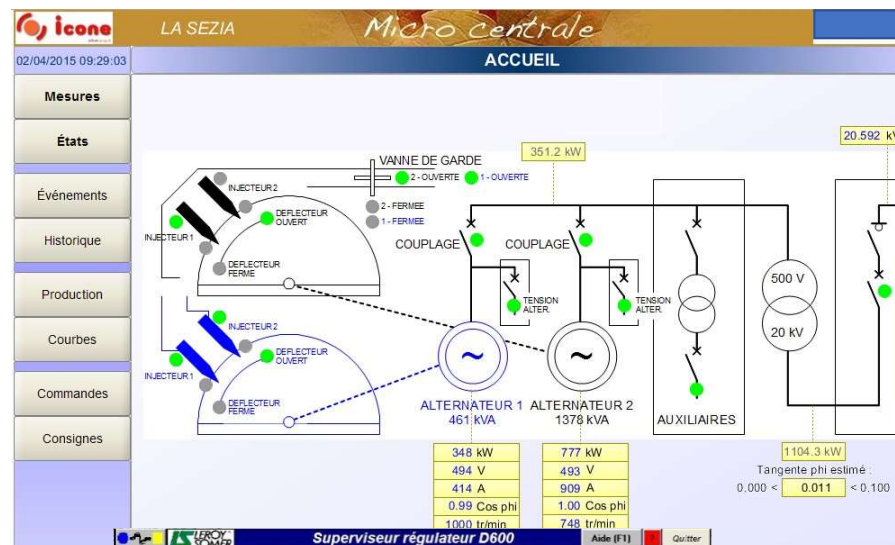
icone
LA SEZIA
Micro centrale
02/04/2015 09:29:03
ACCUEIL
Mesures
États
Événements
Historique
Production
Courbes
Commandes
Consignes

VANNE DE GARDE
2 - OUVERTE
1 - OUVERTE
2 - FERMEE
1 - FERMEE
INJECTEUR 2
INJECTEUR 1
DEFLECTEUR OUVERT
DEFLECTEUR FERME
INJECTEUR 2
INJECTEUR 1
DEFLECTEUR OUVERT
DEFLECTEUR FERME

351.2 kW
20.592 k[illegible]
COUPLAGE
COUPLAGE
TENSION ALTER.
TENSION ALTER.
500 V
20 kV
ALTERNATEUR 1
461 kVA
ALTERNATEUR 2
1378 kVA
AUXILIAIRES
1104.3 kW
Tangente phi estimé :
0.000 < 0.011 < 0.100

| 348 kW | 777 kW |
|---|---|
| 494 V | 493 V |
| 414 A | 909 A |
| 0.99 Cos phi | 1.00 Cos phi |
| 1000 tr/min | 748 tr/min |

LEROY SOMER
Superviseur régulateur D600
Aide (F1)
Quitter